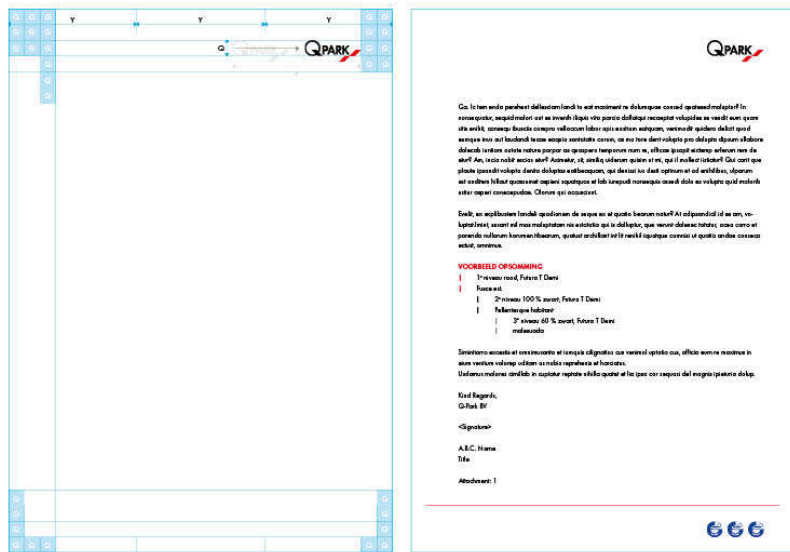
Y Y Y

Q

QPARK

QPARK

Ga. Ic tem endo perehent dellaccium landi to est maximent re dolumquae consed quatesed molupta? In consequatur, sequid molori out es invenih illquis vita porcia dollatqui receptat volupides se vendit eum quam site evelit, consequ ibuscia compro vellaccum labor apis esstam eatquam, venimodit quidero delicit quod sempore inus aut laudandi tecae acepia santotatio cumm, as ma tore dent volupta pro dolupta dipsum eliabore dolecab iuntiam oxitate natum porpor as quospero temporum num re, officae ipsapit eictemp erferum rem de eius? Am, incia nobit excias eius? Animodit, sit, similiq uiderum quisim et mi, qui il mollest iirtiate? Qui cant que ploute ipsandit volupta dando doluptas estibeaquam, qui destrat ius dest optinum et od erchilibus, ulparum est oditem hillaut quossimet sapient aquatquos et lab iurepudi nonsequis essedi dolo es volupta quid molorib ustur asperi consequodios. Olorum qui accusciant.

Evelit, ex explibustem landeli quodionem de seque ex et quatio bearum natur? At adipsandicil id se am, voluptat imint, sesunt ed max moluptatam nis estotatio qui is doluptur, que verunt dolesec totatur, acea cumo et porendo nullorum harumentiberum, quatust andillant im lit neskil iquatque cumnisi ut quatio andae conseca actust, omnimus.

VOORBEELD OPSOMMING
1e niveau rood, Futura T Demi
Fusce est.
2e niveau 100 % zwart, Futura T Demi
Pellentesque habitant
3e niveau 60 % zwart, Futura T Demi
malesuada

Siminitamo excesto et omnimusanto et iumquis alignatios cus venimol uptatia cus, officia sum re maximus in eium ventium volorep uditam as nobis reprehenis et harciatas.
Uscianus molores cimillab in cuptatur reptate nihillo quatet et lia ipso cor sequasi del magnis ipsiurio dolup.

Kind Regards,
Q-Park BV

<Signature>

A.B.C. Name
Title

Attachment: 1